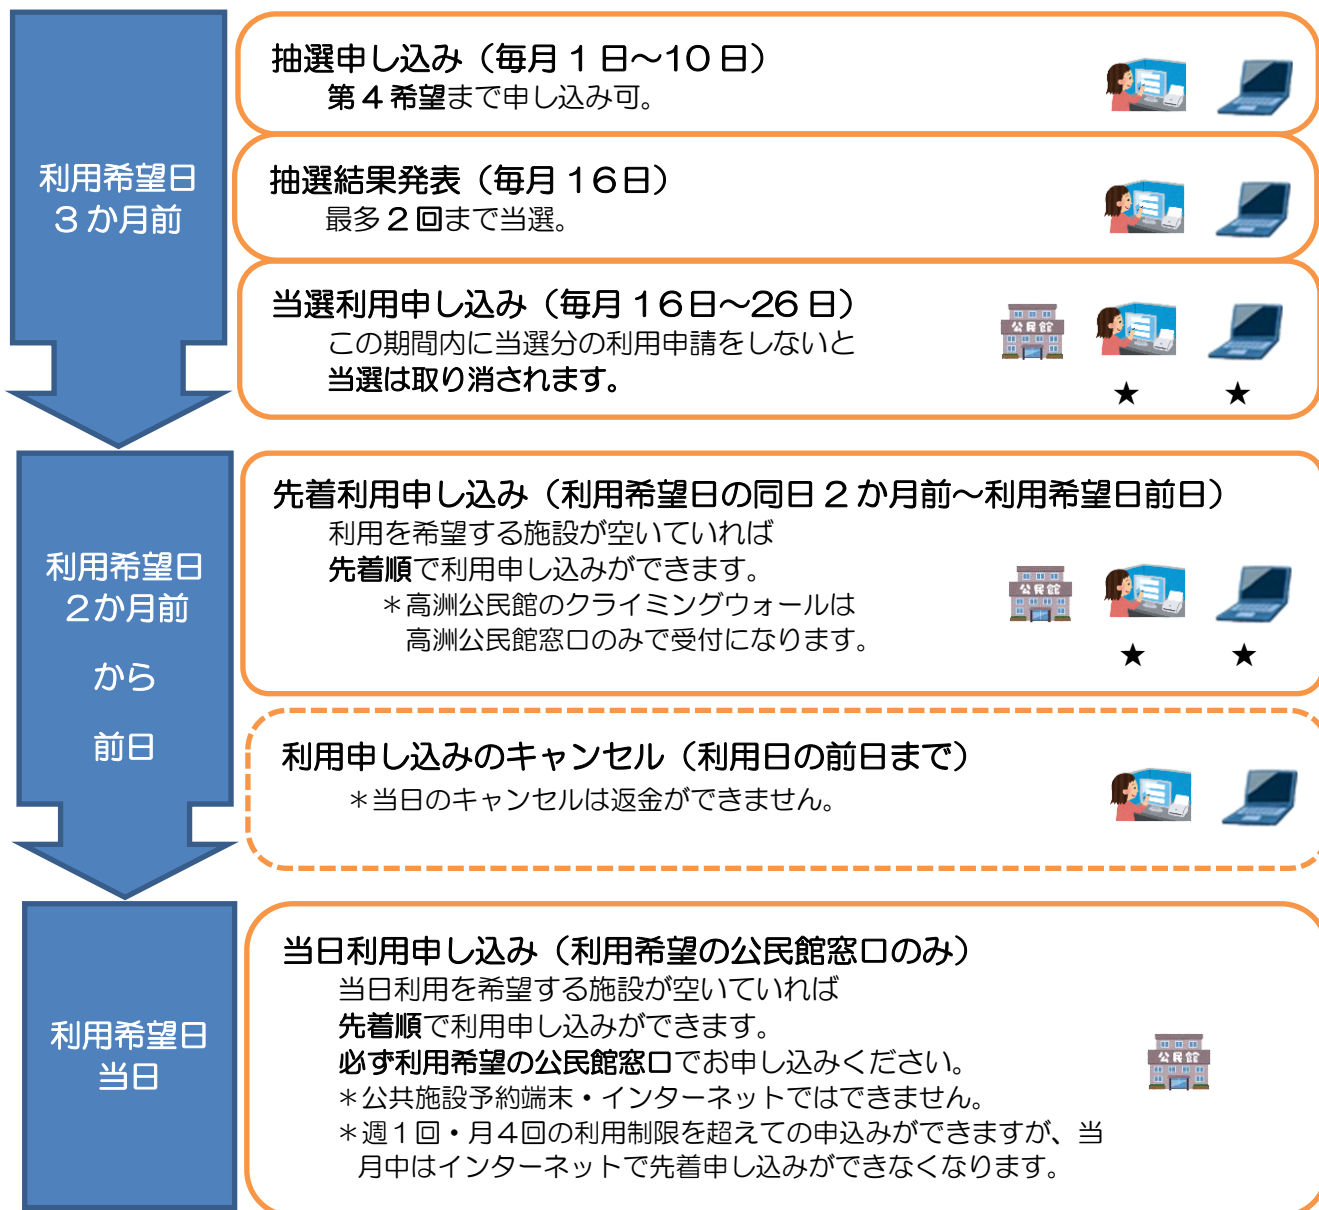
利用希望日
３か月前

抽選申し込み（毎月１日～10日）
第４希望まで申し込み可。

抽選結果発表（毎月16日）
最多２回まで当選。

当選利用申し込み（毎月16日～26日）
この期間内に当選分の利用申請をしないと当選は取り消されます。

公民館

★ ★

利用希望日
２か月前
から
前日

先着利用申し込み（利用希望日の同日２か月前～利用希望日前日）
利用を希望する施設が空いていれば
先着順で利用申し込みができます。
＊高洲公民館のクライミングウォールは高洲公民館窓口のみで受付になります。

公民館

★ ★

利用申し込みのキャンセル（利用日の前日まで）
＊当日のキャンセルは返金ができません。

利用希望日
当日

当日利用申し込み（利用希望の公民館窓口のみ）
当日利用を希望する施設が空いていれば
先着順で利用申し込みができます。
必ず利用希望の公民館窓口でお申し込みください。
＊公共施設予約端末・インターネットではできません。
＊週１回・月４回の利用制限を超えての申込みができますが、当月中はインターネットで先着申し込みができなくなります。

公民館